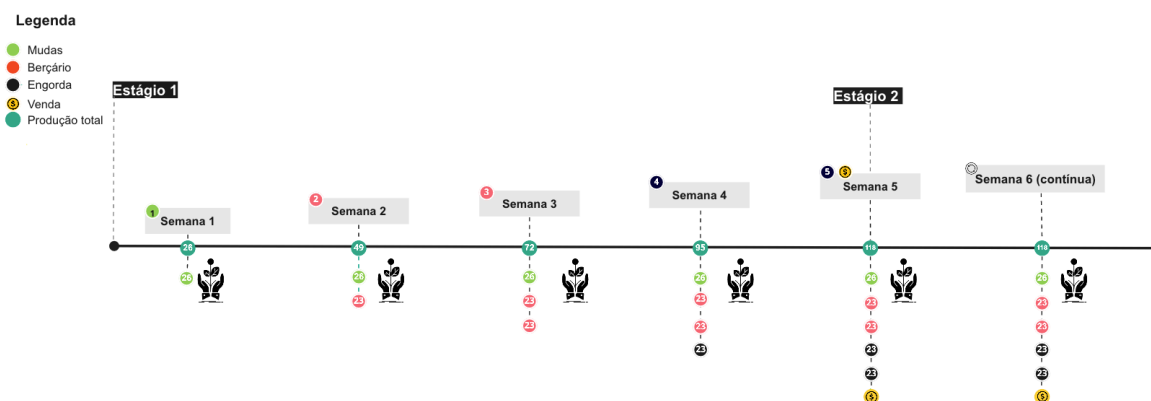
Legenda
Mudas
Berçário
Engorda
$ Venda
Produção total

Estágio 1

Estágio 2

1 Semana 1
26
26

2 Semana 2
49
26
23

3 Semana 3
72
26
23
23

4 Semana 4
95
26
23
23
23

5 $ Semana 5
118
26
23
23
23
23
$

Semana 6 (contínua)
118
26
23
23
23
23
$